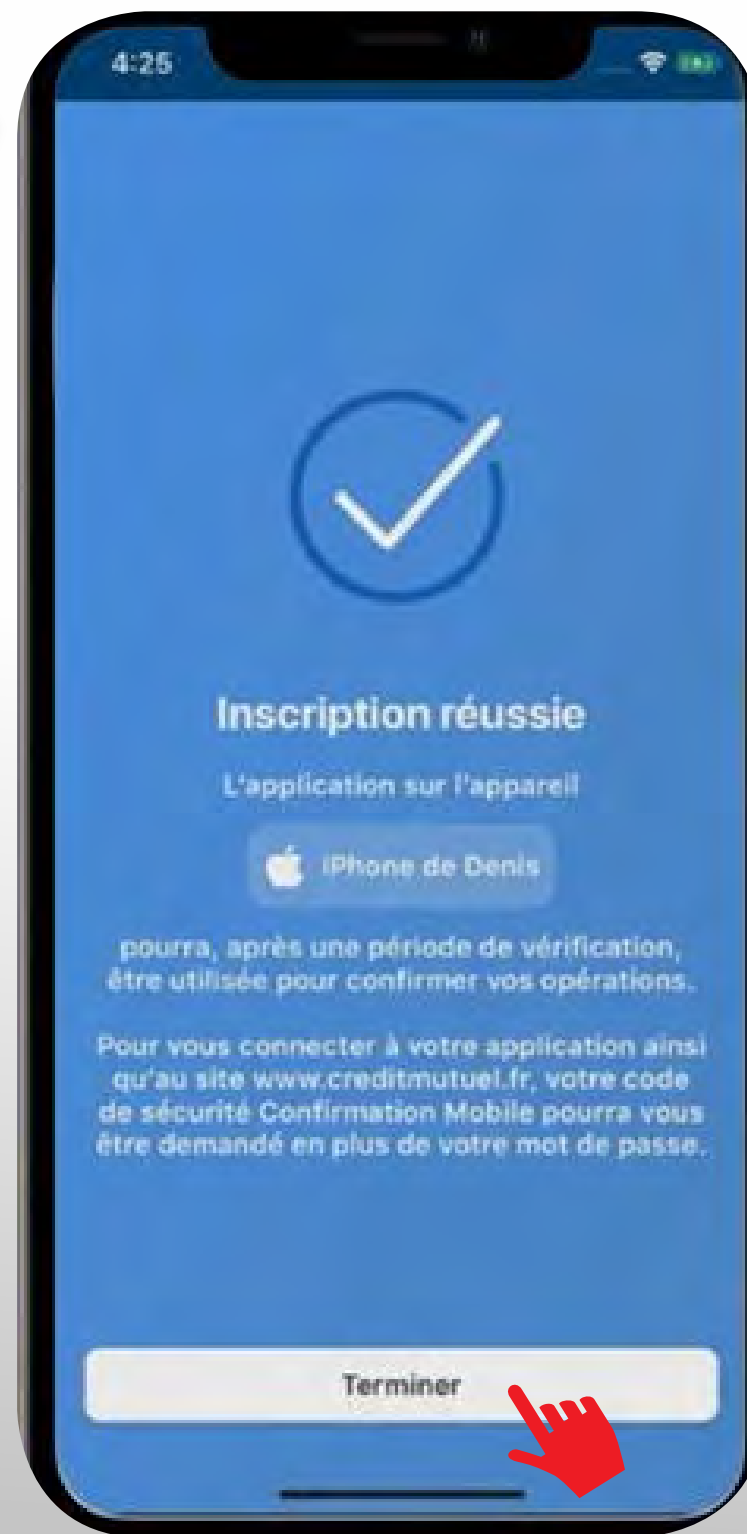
4:25

Inscription réussie

L'application sur l'appareil

iPhone de Denis

pourra, après une période de vérification, être utilisée pour confirmer vos opérations.

Pour vous connecter à votre application ainsi qu'au site www.creditmutuel.fr, votre code de sécurité Confirmation Mobile pourra vous être demandé en plus de votre mot de passe.

Terminer